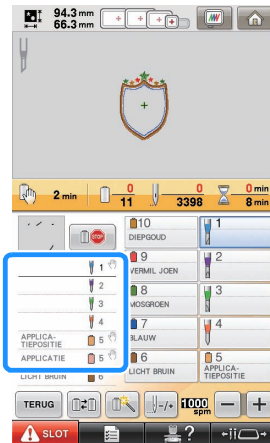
94.3 mm
66.3 mm

2 min
0
11
0
3398
0 min
8 min

1
2
3
4
APPLICA-TIEPOSITIE 5
APPLICATIE 5
LICHT BRUIN 6

10
DIEPGOUD
9
VERMIL JOEN
8
MOSGROEN
7
BLAUW
6
LICHT BRUIN

1
2
3
4
5
APPLICA-TIEPOSITIE

TERUG
-/+
1000 spm
−
+
SLOT
?